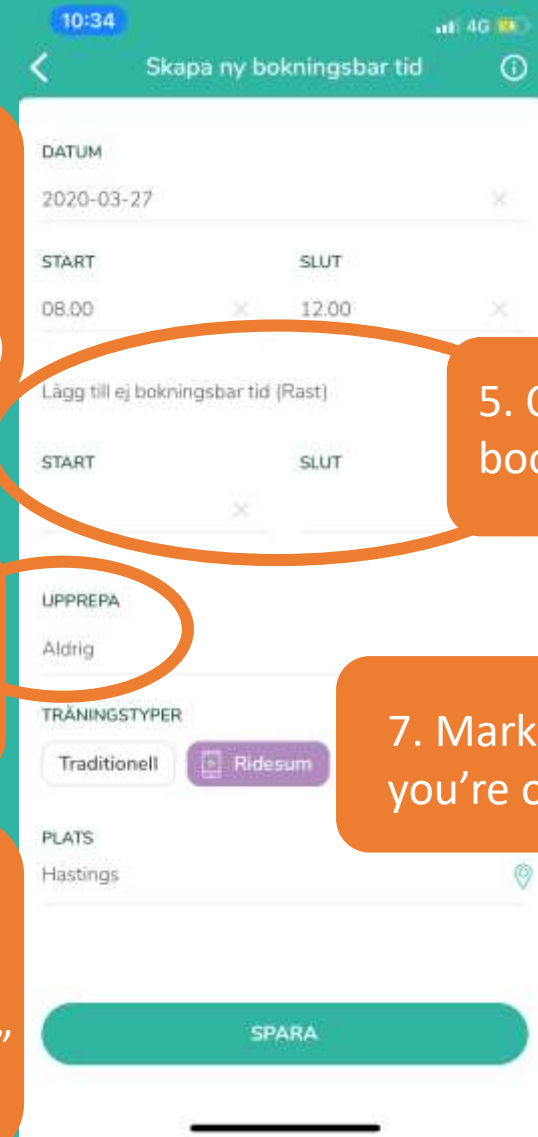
10:34

4G

Skapa ny bokningsbar tid

DATUM

2020-03-27

START

08.00

SLUT

12.00

Lägg till ej bokningsbar tid (Rast)

START

SLUT

5. C
boo

UPPREPA

Aldrig

TRÄNINGSTYPER

Traditionell

Ridesum

7. Mark
you're c

PLATS

Hastings

”

SPARA